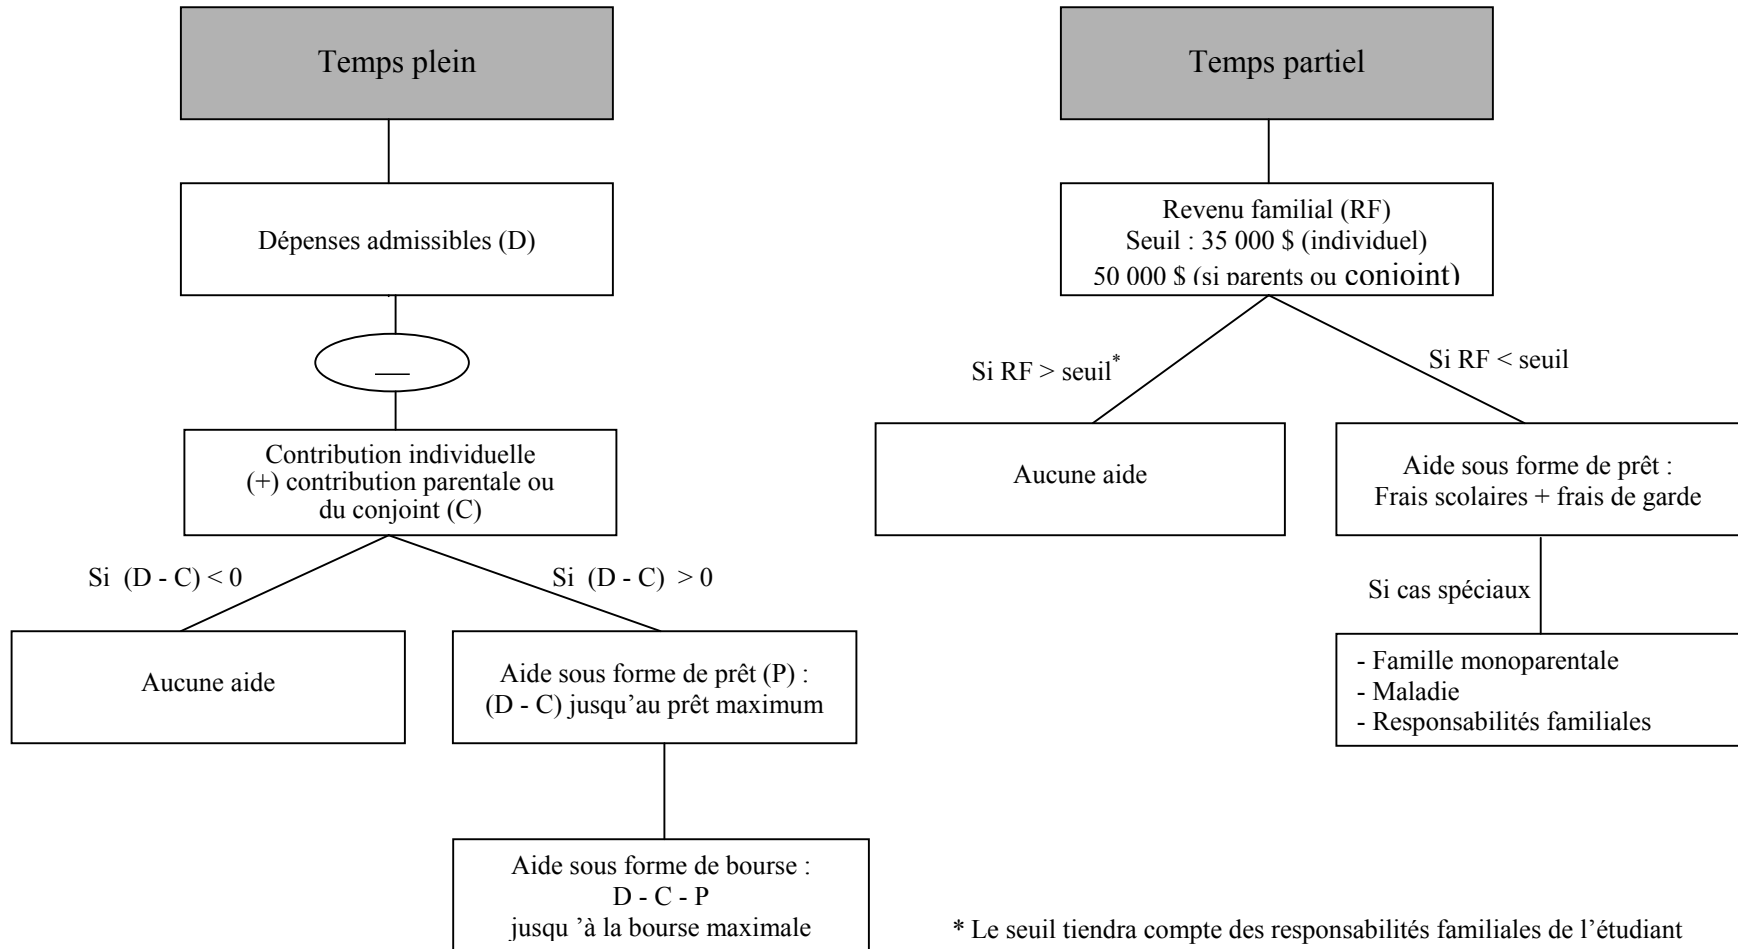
Temps plein

Dépenses admissibles (D)

—

Contribution individuelle (+) contribution parentale ou du conjoint (C)

Si (D - C) < 0

Si (D - C) > 0

Aucune aide

Aide sous forme de prêt (P) : (D - C) jusqu'au prêt maximum

Aide sous forme de bourse : D - C - P jusqu 'à la bourse maximale

Temps partiel

Revenu familial (RF)
Seuil : 35 000 $ (individuel)
50 000 $ (si parents ou conjoint)

Si RF > seuil*

Si RF < seuil

Aucune aide

Aide sous forme de prêt : Frais scolaires + frais de garde

Si cas spéciaux

- Famille monoparentale
- Maladie
- Responsabilités familiales

* Le seuil tiendra compte des responsabilités familiales de l'étudiant